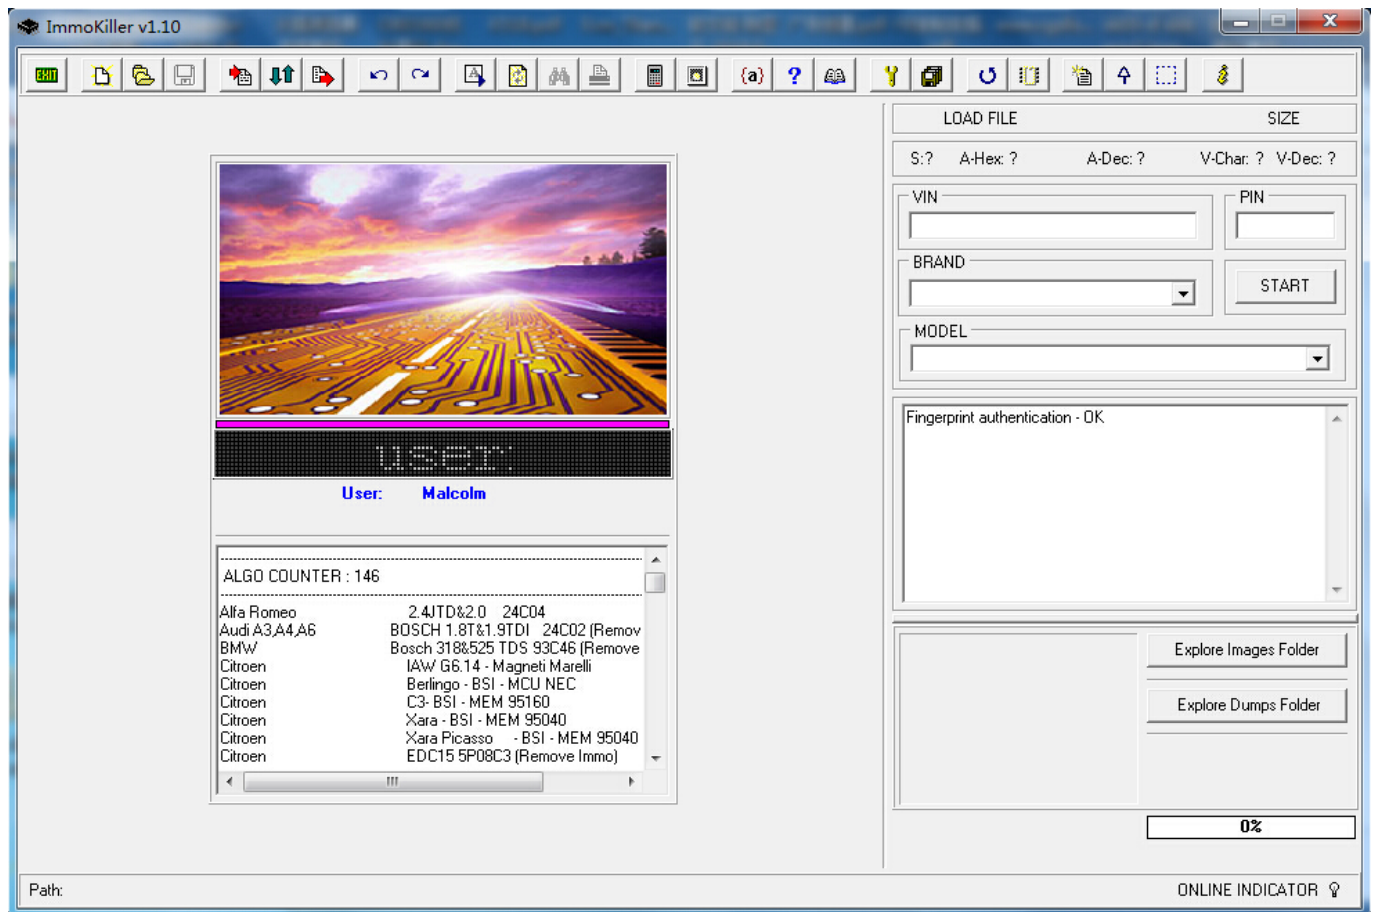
ImmoKiller v1.10

EXIT

user

User: Malcolm

ALGO COUNTER : 146

| | |
|---|---|
| Alfa Romeo | 2.4JTD&2.0 24C04 |
| Audi A3,A4,A6 | BOSCH 1.8T&1.9TDI 24C02 (Remov |
| BMW | Bosch 318&525 TDS 93C46 (Remove |
| Citroen | IAW G6.14 - Magneti Marelli |
| Citroen | Berlingo - BSI - MCU NEC |
| Citroen | C3- BSI - MEM 95160 |
| Citroen | Xara - BSI - MEM 95040 |
| Citroen | Xara Picasso - BSI - MEM 95040 |
| Citroen | EDC15 5P08C3 (Remove Immo) |

LOAD FILE SIZE

S:? A-Hex: ? A-Dec: ? V-Char: ? V-Dec: ?

VIN

PIN

BRAND

START

MODEL

Fingerprint authentication - OK

Explore Images Folder

Explore Dumps Folder

0%

Path:

ONLINE INDICATOR